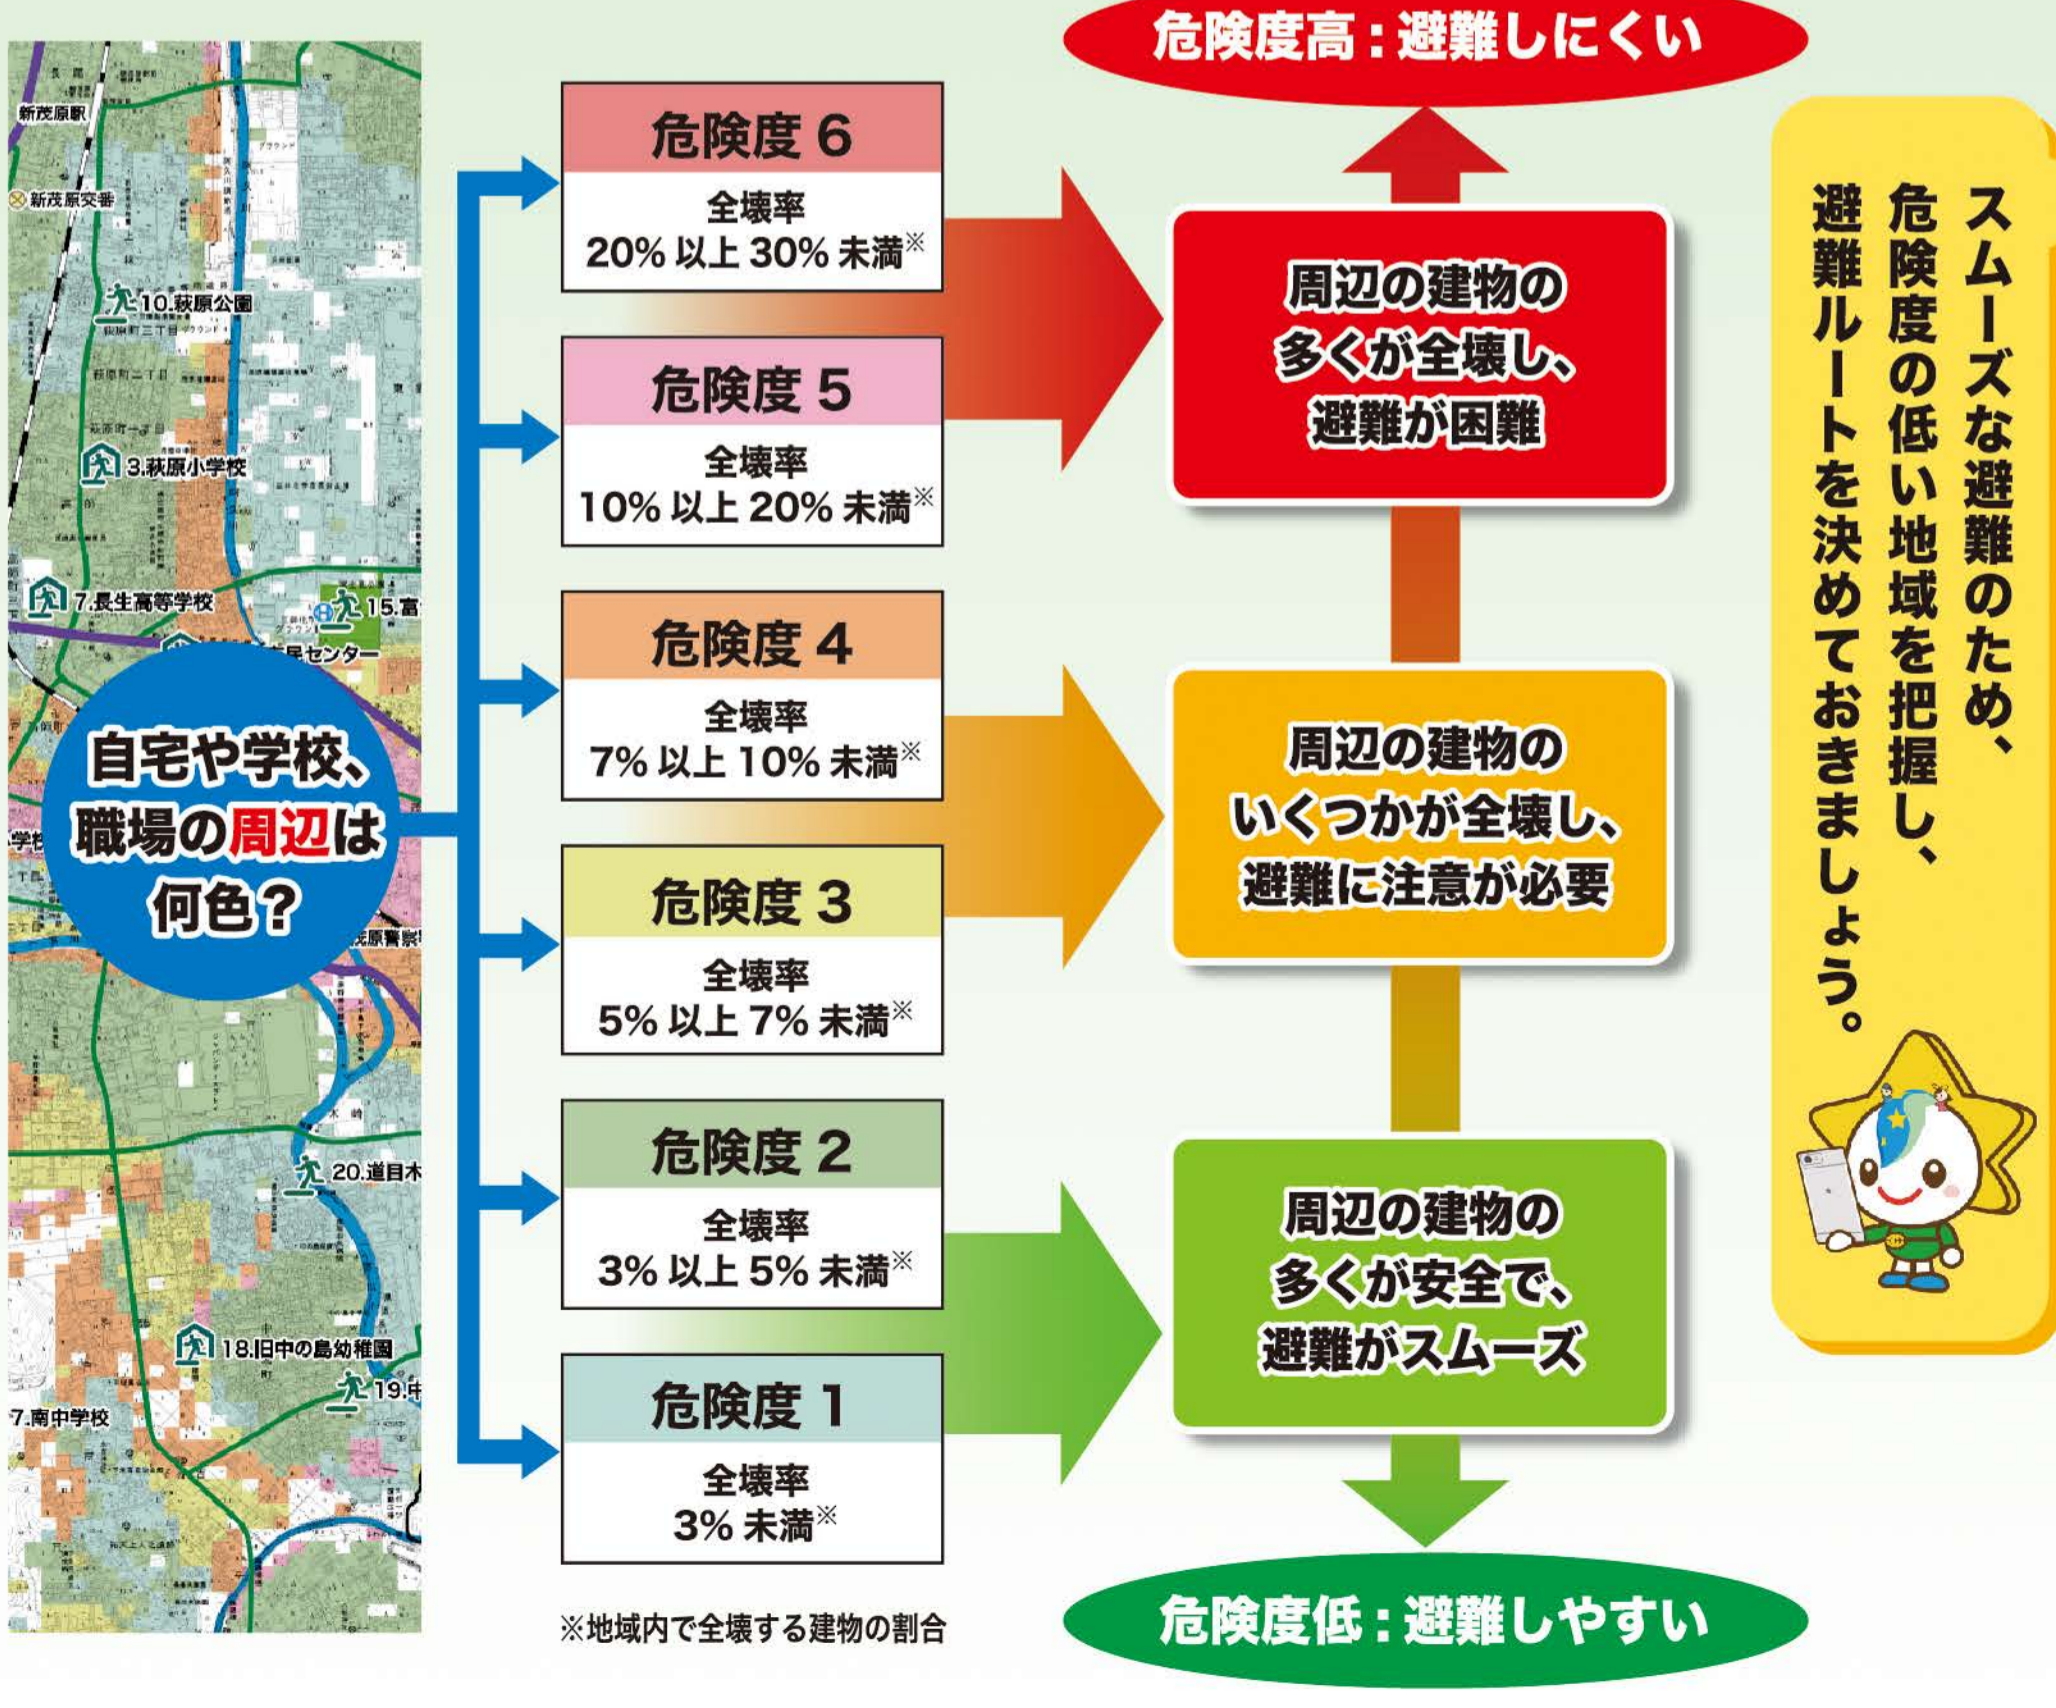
新茂原駅

新茂原交番

10.萩原公園

3.萩原小学校

7.長生高等学校

15.富

民センター

20.道目木

18.旧中の島幼稚園

19.中

7.南中学校

自宅や学校、職場の周辺は何色？

危険度 6
全壊率
20% 以上 30% 未満※

危険度 5
全壊率
10% 以上 20% 未満※

危険度 4
全壊率
7% 以上 10% 未満※

危険度 3
全壊率
5% 以上 7% 未満※

危険度 2
全壊率
3% 以上 5% 未満※

危険度 1
全壊率
3% 未満※

※地域内で全壊する建物の割合

危険度高：避難しにくい

周辺の建物の多くが全壊し、避難が困難

周辺の建物のいくつかが全壊し、避難に注意が必要

周辺の建物の多くが安全で、避難がスムーズ

危険度低：避難しやすい

スムーズな避難のため、危険度の低い地域を把握し、避難ルートを決めておきましょう。